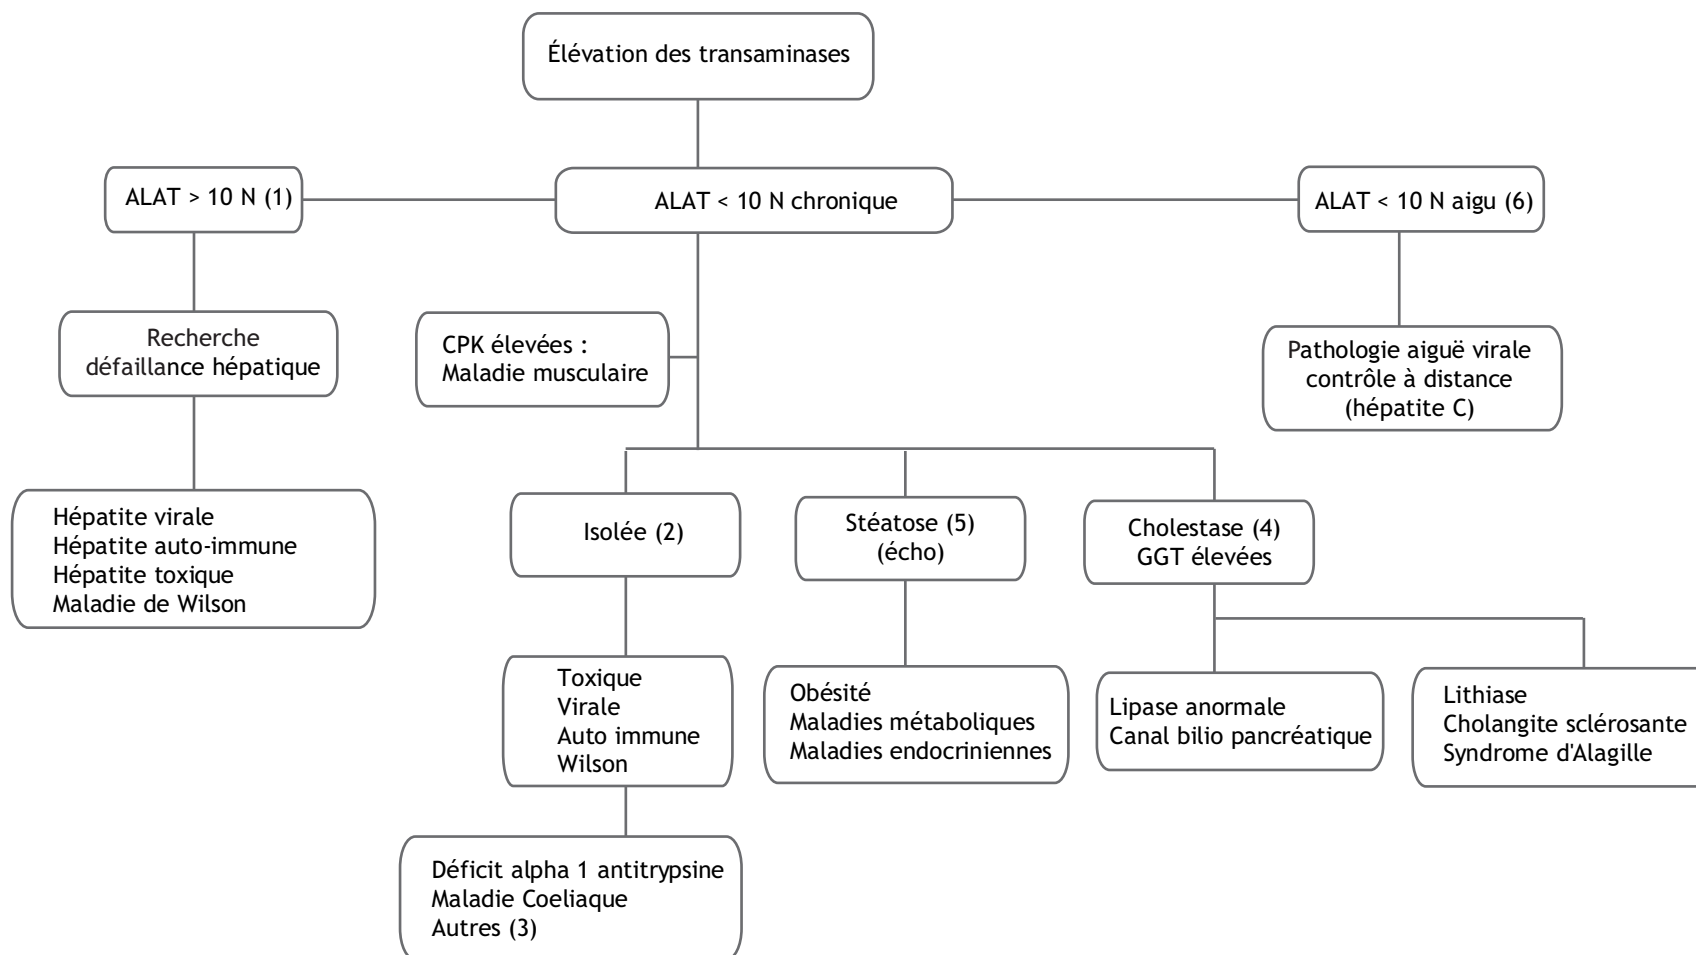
Élévation des transaminases

ALAT > 10 N (1)

ALAT < 10 N chronique

ALAT < 10 N aigu (6)

Recherche
défaillance hépatique

CPK élevées :
Maladie musculaire

Pathologie aiguë virale
contrôle à distance
(hépatite C)

Hépatite virale
Hépatite auto-immune
Hépatite toxique
Maladie de Wilson

Isolée (2)

Stéatose (5)
(écho)

Cholestase (4)
GGT élevées

Toxique
Virale
Auto immune
Wilson

Obésité
Maladies métaboliques
Maladies endocriniennes

Lipase anormale
Canal bilio pancréatique

Lithiase
Cholangite sclérosante
Syndrome d'Alagille

Déficit alpha 1 antitrypsine
Maladie Coeliaque
Autres (3)